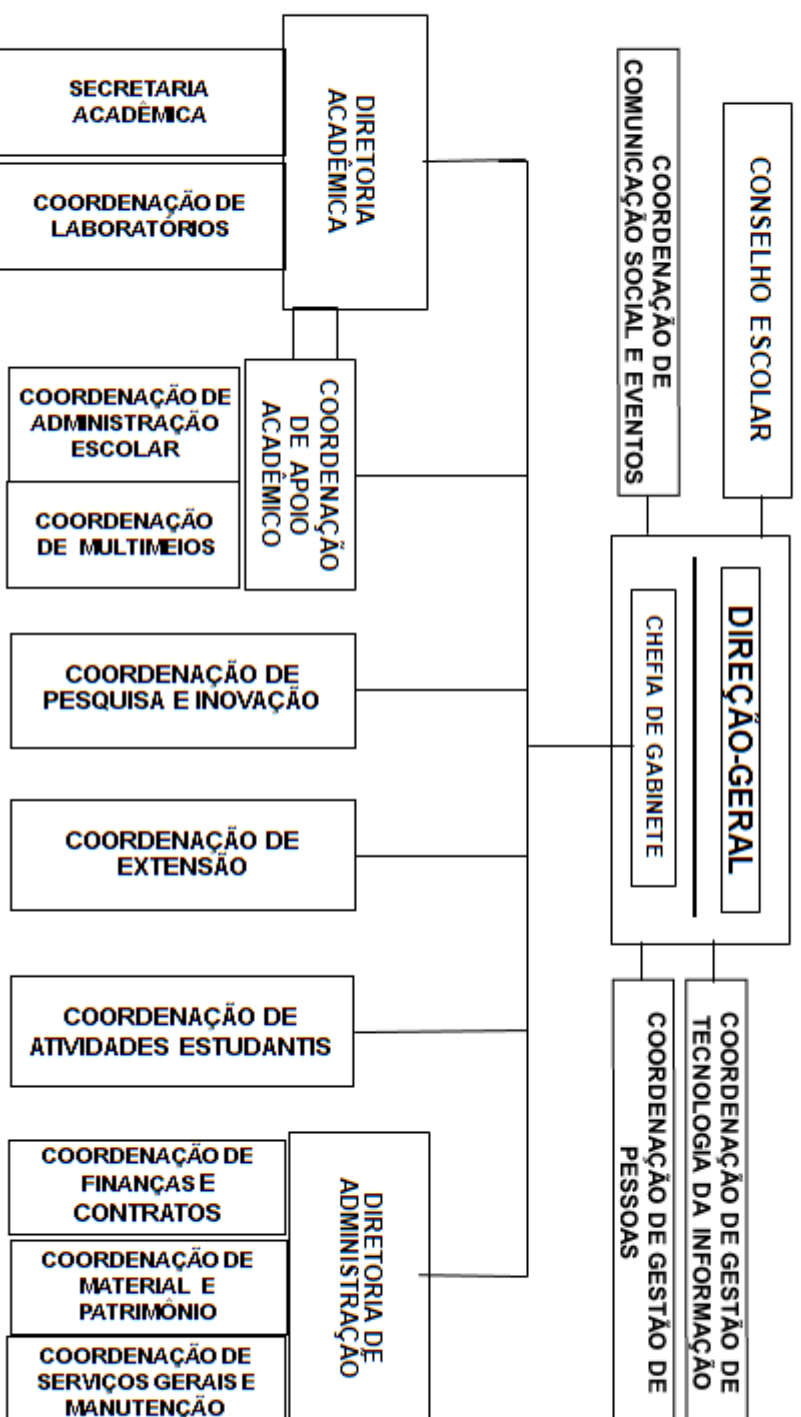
CONSELHO ESCOLAR

COORDENAÇÃO DE COMUNICAÇÃO SOCIAL E EVENTOS

DIREÇÃO-GERAL

CHEFIA DE GABINETE

COORDENAÇÃO DE GESTÃO DE TECNOLOGIA DA INFORMAÇÃO

COORDENAÇÃO DE GESTÃO DE PESSOAS

DIRETORIA ACADÊMICA

SECRETARIA ACADÊMICA

COORDENAÇÃO DE LABORATÓRIOS

COORDENAÇÃO DE APOIO ACADÊMICO

COORDENAÇÃO DE ADMINISTRAÇÃO ESCOLAR

COORDENAÇÃO DE MULTIMEIOS

COORDENAÇÃO DE PESQUISA E INOVAÇÃO

COORDENAÇÃO DE EXTENSÃO

COORDENAÇÃO DE ATIVIDADES ESTUDANTIS

DIRETORIA DE ADMINISTRAÇÃO

COORDENAÇÃO DE FINANÇAS E CONTRATOS

COORDENAÇÃO DE MATERIAL E PATRIMÔNIO

COORDENAÇÃO DE SERVIÇOS GERAIS E MANUTENÇÃO